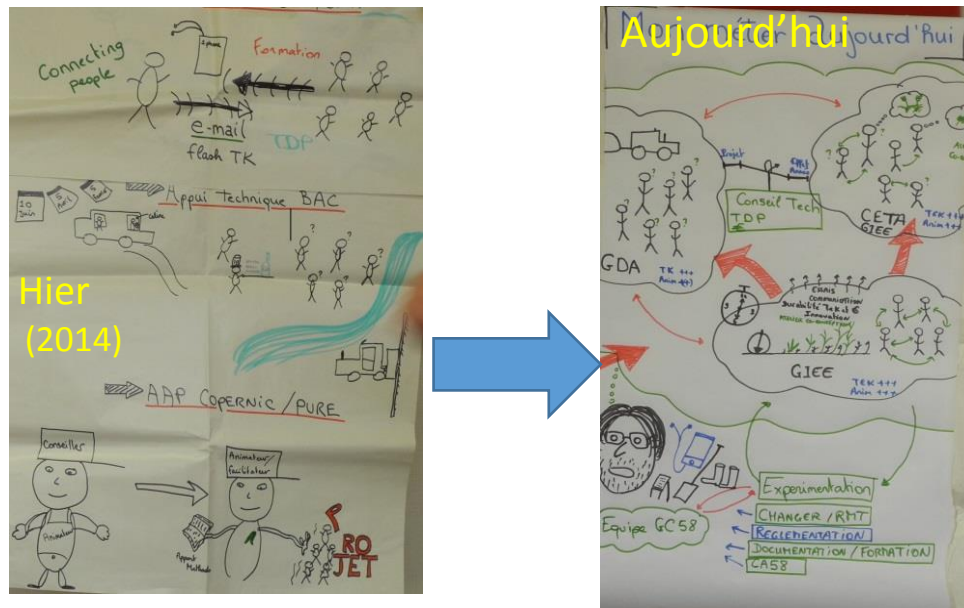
Connecting people

Formation

e-mail
flash TK

TDP

10 Juin

Appui technique BAC

Hier
(2014)

AAP Copernic / PURE

Conseiller

Animateur

Animateur / facilitateur

Appui Méthode

PRO JET

Aujourd'hui

Aujourd'hui

Projet

Conseil Tech
TDP

CETA
GIEE

TEK +++
Anim +++

GDA

TEK +++
Anim +++

CHAIS
COMMUNICATION
Durabilité Tek et $
Innovation

GIEE

TEK +++
Anim +++

Equipe GC58

Experimentation

CHANGER / RMT

REGLEMENTATION

DOCUMENTATION / FORMATION

CA58